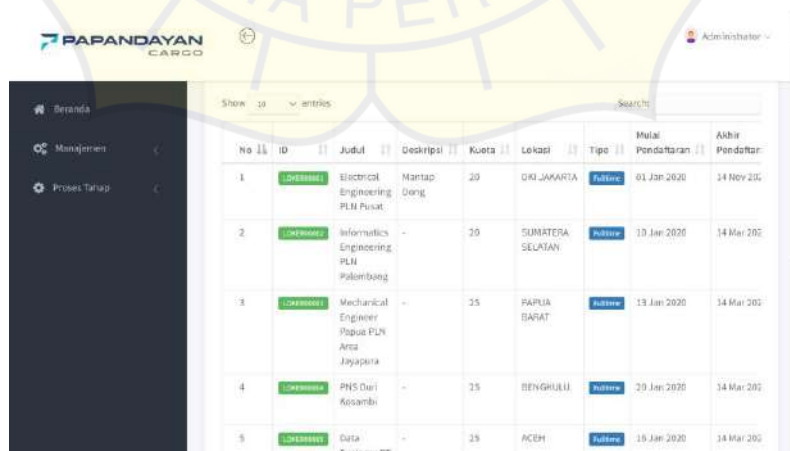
PAPANDAYAN CARGO

Administrator

Beranda

Manajemen

Proses Tahap

Show 10 entries

Search:

| No | ID | Judul | Deskripsi | Kuota | Lokasi | Tipe | Mulai Pendaftaran | Akhir Pendaftar |
|---|---|---|---|---|---|---|---|---|
| 1 | LOKER00001 | Electrical Engineering PLN Pusat | Mantap Dong | 20 | DKI JAKARTA | Fulltime | 01 Jan 2020 | 14 Nov 20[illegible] |
| 2 | LOKER00002 | Informatics Engineering PLN Palembang | - | 20 | SUMATERA SELATAN | Fulltime | 10 Jan 2020 | 14 Mar 20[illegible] |
| 3 | LOKER00003 | Mechanical Engineer Papua PLN Area Jayapura | - | 25 | PAPUA BARAT | Fulltime | 13 Jan 2020 | 14 Mar 20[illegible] |
| 4 | LOKER00004 | PNS Duri Kosambi | - | 25 | BENGKULU | Fulltime | 20 Jan 2020 | 14 Mar 20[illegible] |
| 5 | LOKER00005 | Data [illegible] | - | 25 | ACEH | Fulltime | 16 Jan 2020 | 14 Mar 20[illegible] |